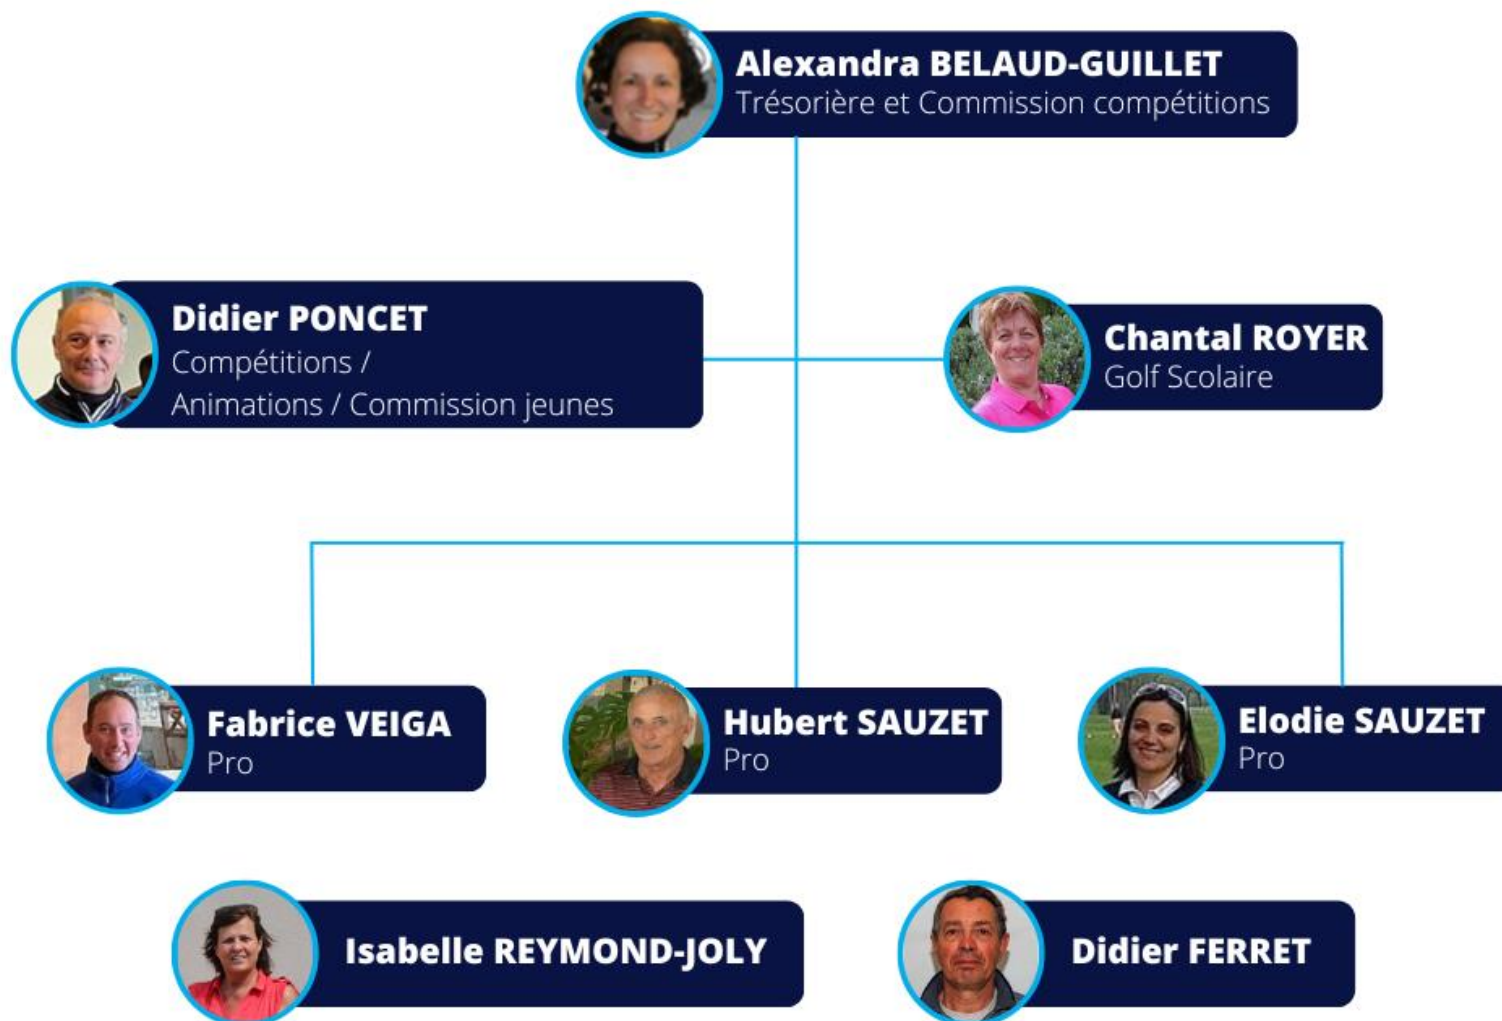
Alexandra BELAUD-GUILLET
Trésorière et Commission compétitions

Didier PONCET
Compétitions / Animations / Commission jeunes

Chantal ROYER
Golf Scolaire

Fabrice VEIGA
Pro

Hubert SAUZET
Pro

Elodie SAUZET
Pro

Isabelle REYMOND-JOLY

Didier FERRET